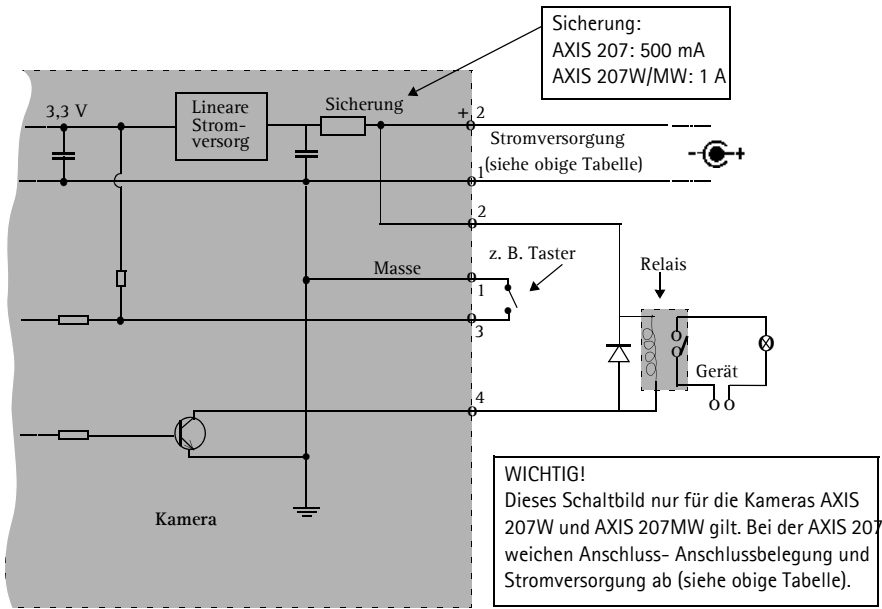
Sicherung:
AXIS 207: 500 mA
AXIS 207W/MW: 1 A

3,3 V

Lineare Stromversorg

Sicherung

+ 2

Stromversorgung (siehe obige Tabelle)

1

2

z. B. Taster

Masse

1

3

Relais

Gerät

4

Kamera

WICHTIG!
Dieses Schaltbild nur für die Kameras AXIS 207W und AXIS 207MW gilt. Bei der AXIS 207 weichen Anschluss- Anschlussbelegung und Stromversorgung ab (siehe obige Tabelle).